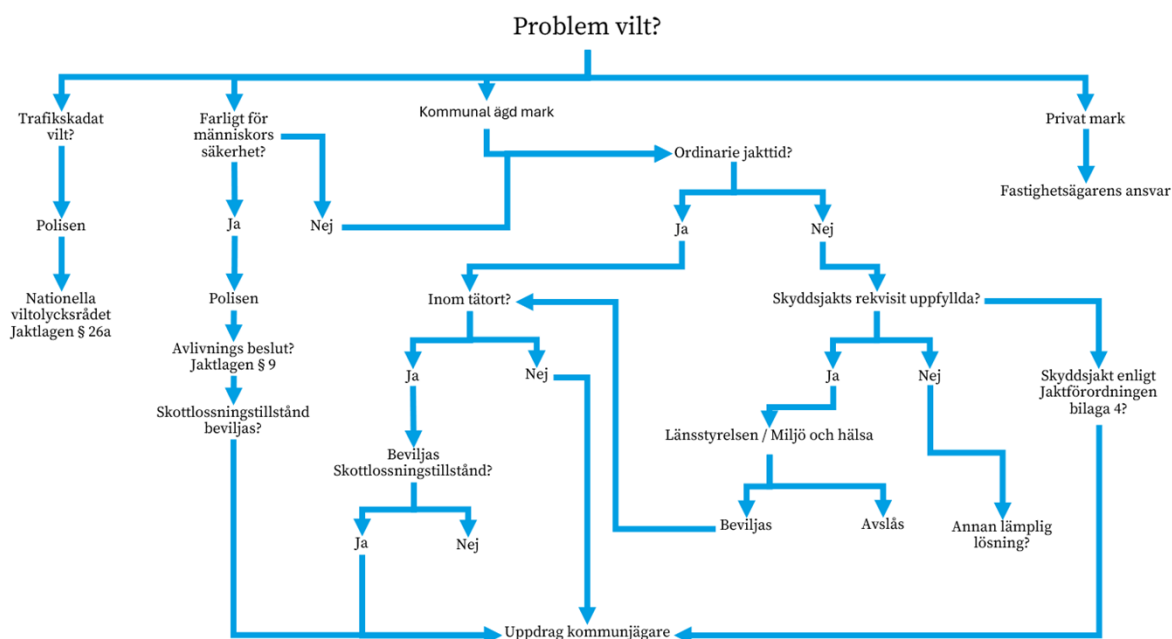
Problem vilt?

Trafikskadat vilt?

Polisen

Nationella viltolycksrådet Jaktlagen § 26a

Farligt för människors säkerhet?

Ja

Polisen

Avlivnings beslut? Jaktlagen § 9

Skottlossningstillstånd beviljas?

Nej

Kommunal ägd mark

Ordinarie jakttid?

Ja

Inom tätort?

Ja

Beviljas Skottlossningstillstånd?

Ja

Nej

Nej

Nej

Skyddsjakts rekvisit uppfyllda?

Ja

Länsstyrelsen / Miljö och hälsa

Beviljas

Avslås

Nej

Annan lämplig lösning?

Skyddsjakt enligt Jaktförordningen bilaga 4?

Privat mark

Fastighetsägarens ansvar

Uppdrag kommunjägare